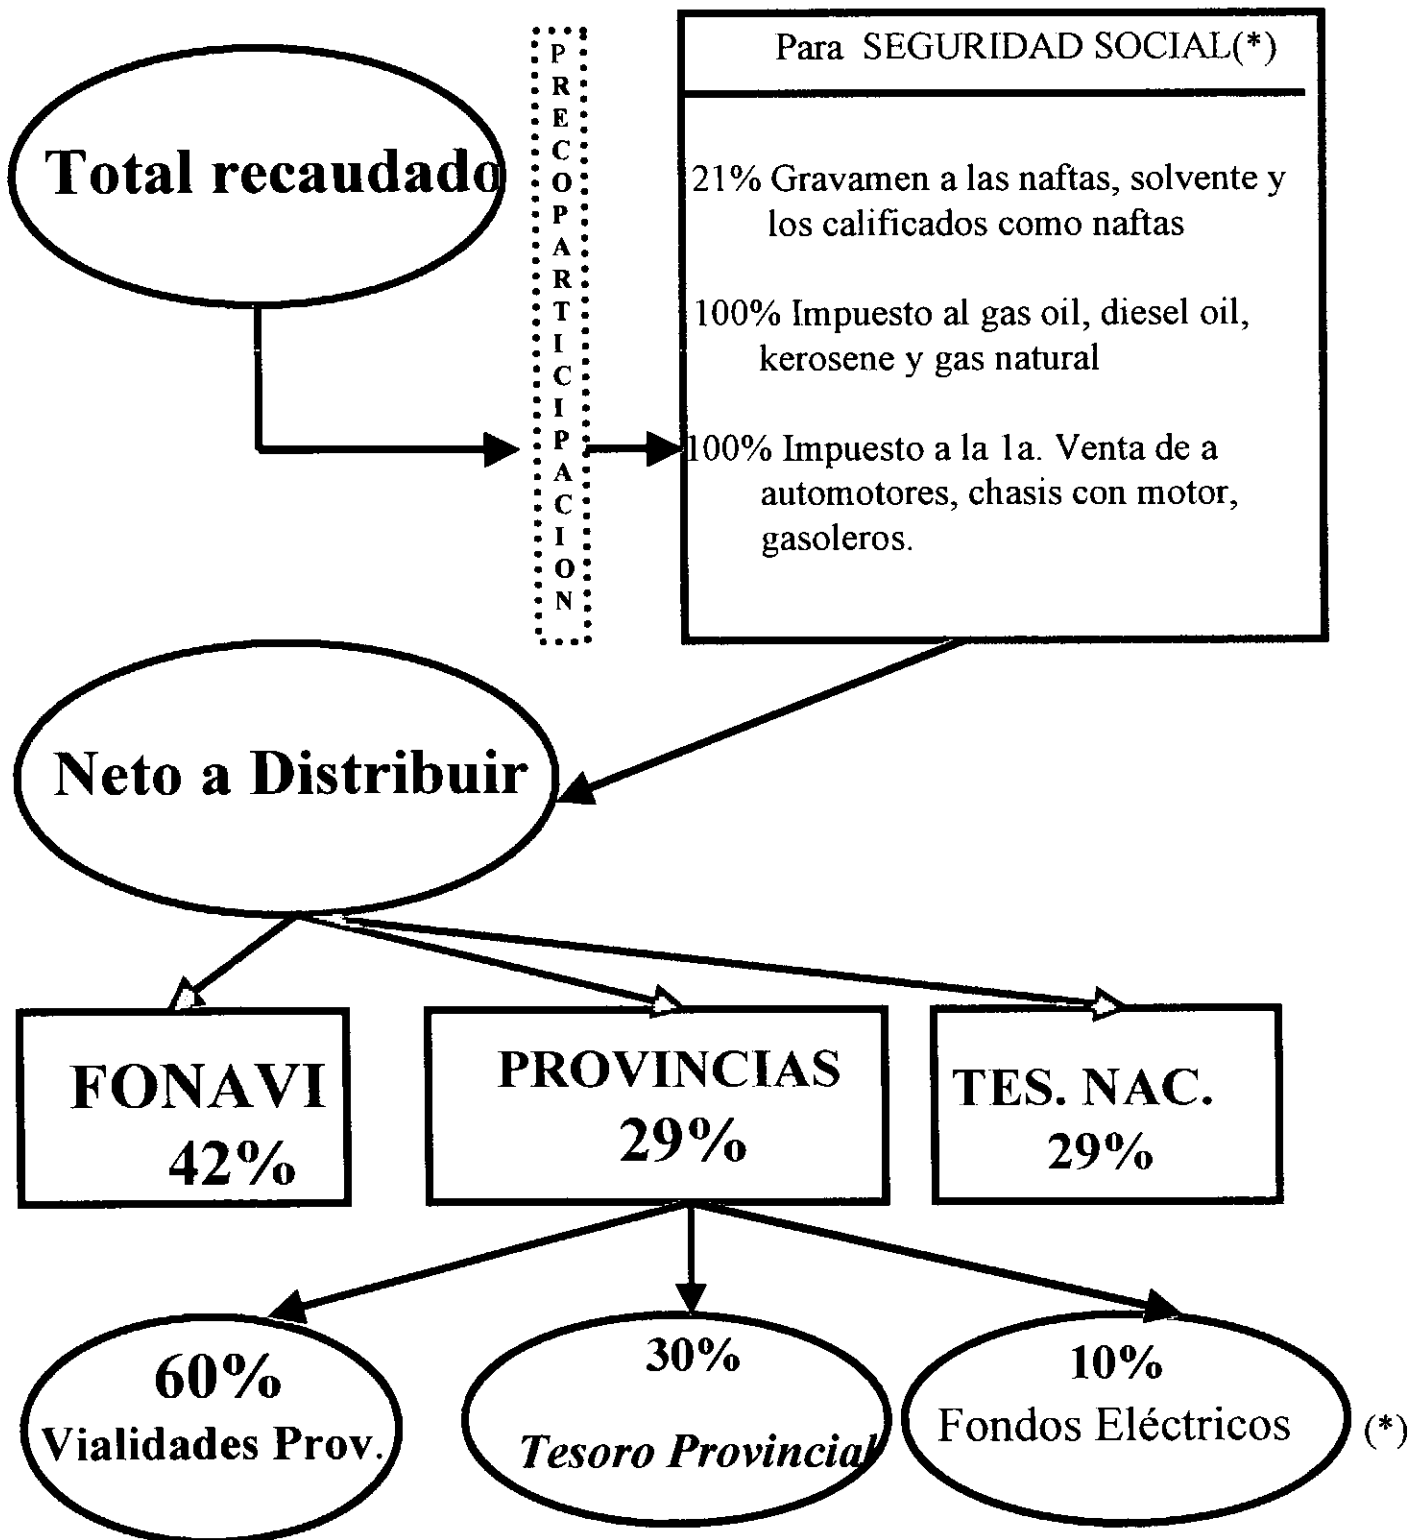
Total recaudado

PRECOPARTICIPACION

Para SEGURIDAD SOCIAL(*)

21% Gravamen a las naftas, solvente y los calificados como naftas

100% Impuesto al gas oil, diesel oil, kerosene y gas natural

100% Impuesto a la 1a. Venta de a automotores, chasis con motor, gasoleros.

Neto a Distribuir

FONAVI 42%

PROVINCIAS 29%

TES. NAC. 29%

60% Vialidades Prov.

30% Tesoro Provincial

10% Fondos Eléctricos

(*)